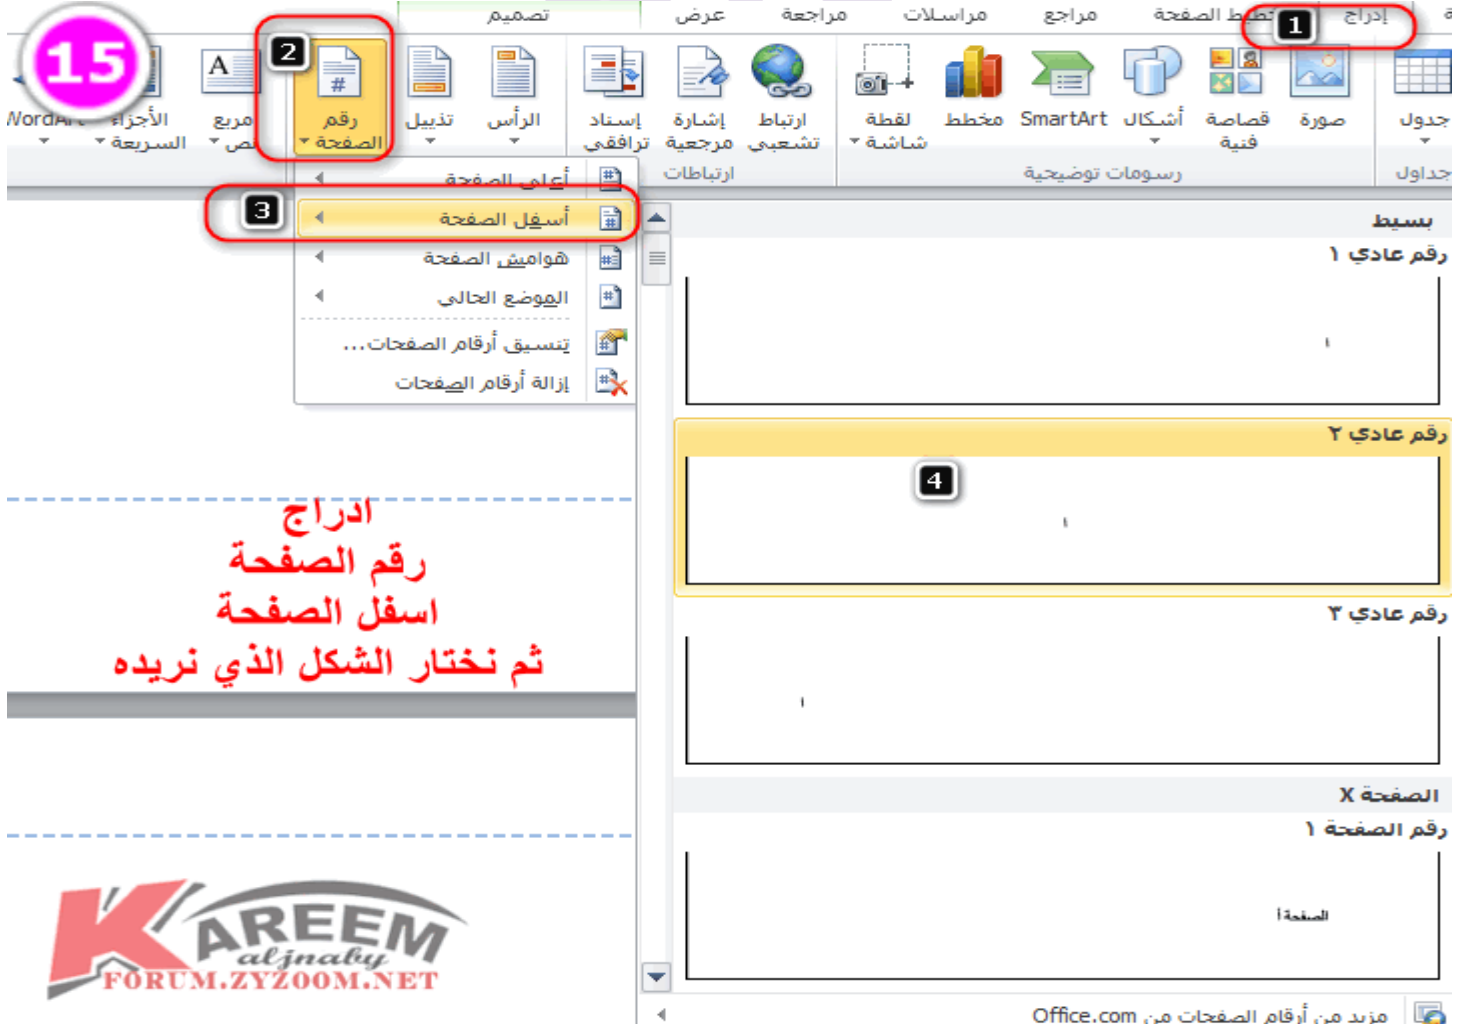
15

1 إدراج تخطيط الصفحة مراجع مراسلات مراجعة عرض تصميم

جدول صورة قصاصة فنية أشكال SmartArt مخطط لقطة شاشة ارتباط تشعبي إشارة مرجعية إسناد ترافقي الرأس تذييل 2 رقم الصفحة مربع نص الأجزاء السريعة WordArt

جداول رسومات توضيحية ارتباطات

أعلى الصفحة
3 أسفل الصفحة
هوامش الصفحة
الموضع الحالي
تنسيق أرقام الصفحات...
إزالة أرقام الصفحات

بسيط
رقم عادي ١
١
رقم عادي ٢
4
١
رقم عادي ٣
١
الصفحة X
رقم الصفحة ١
الصفحة ١

مزيد من أرقام الصفحات من Office.com

ادراج
رقم الصفحة
اسفل الصفحة
ثم نختار الشكل الذي نريده

KAREEM
aljnaby
FORUM.ZYZOOM.NET